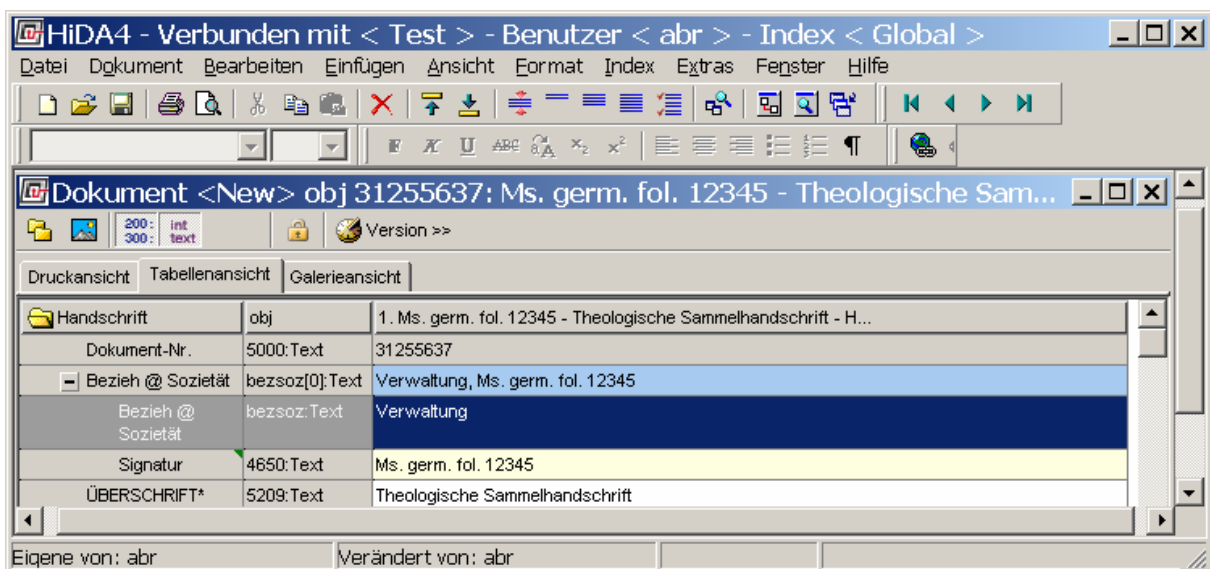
HiDA4 - Verbunden mit < Test > - Benutzer < abr > - Index < Global >

Datei Dokument Bearbeiten Einfügen Ansicht Format Index Extras Fenster Hilfe

Dokument <New> obj 31255637: Ms. germ. fol. 12345 - Theologische Sam...

200: 300: int text

Version >>

Druckansicht Tabellenansicht Galerieansicht

| Handschrift | obj | 1. Ms. germ. fol. 12345 - Theologische Sammelhandschrift - H... |
|---|---|---|
| Dokument-Nr. | 5000:Text | 31255637 |
| − Bezieh @ Sozietät | bezsoz[0]:Text | Verwaltung, Ms. germ. fol. 12345 |
| Bezieh @ Sozietät | bezsoz:Text | Verwaltung |
| Signatur | 4650:Text | Ms. germ. fol. 12345 |
| ÜBERSCHRIFT* | 5209:Text | Theologische Sammelhandschrift |

Eigene von: abr Verändert von: abr